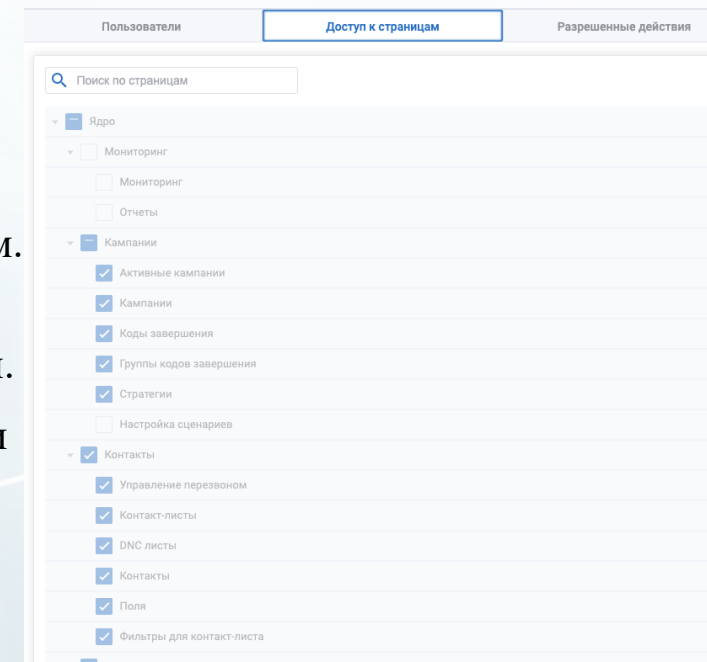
Пользователи

Доступ к страницам

Разрешенные действия

Поиск по страницам

Ядро

Мониторинг

Мониторинг

Отчеты

Кампании

Активные кампании

Кампании

Коды завершения

Группы кодов завершения

Стратегии

Настройка сценариев

Контакты

Управление перезвоном

Контакт-листы

DNC листы

Контакты

Поля

Фильтры для контакт-листа

М.

И.

И